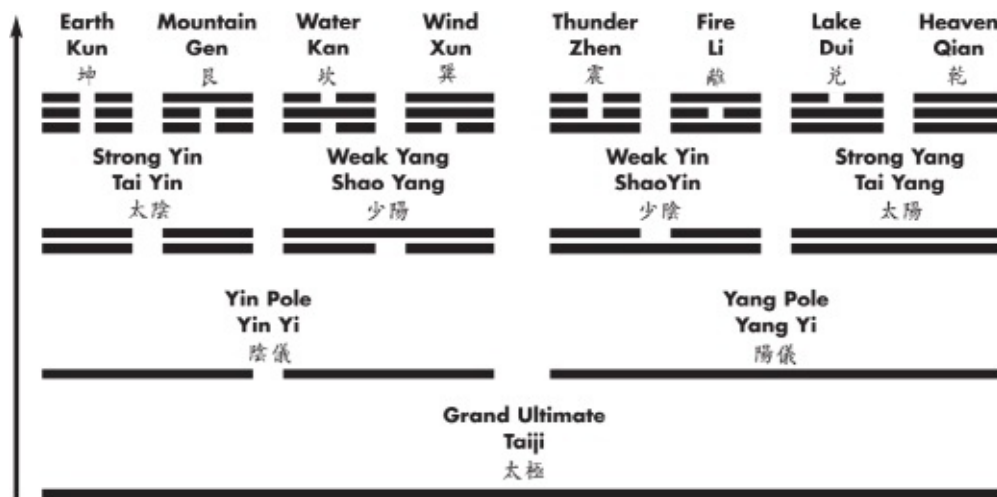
Earth
Kun
坤

Mountain
Gen
艮

Water
Kan
坎

Wind
Xun
巽

Thunder
Zhen
震

Fire
Li
離

Lake
Dui
兑

Heaven
Qian
乾

Strong Yin
Tai Yin
太陰

Weak Yang
Shao Yang
少陽

Weak Yin
ShaoYin
少陰

Strong Yang
Tai Yang
太陽

Yin Pole
Yin Yi
陰儀

Yang Pole
Yang Yi
陽儀

Grand Ultimate
Taiji
太極